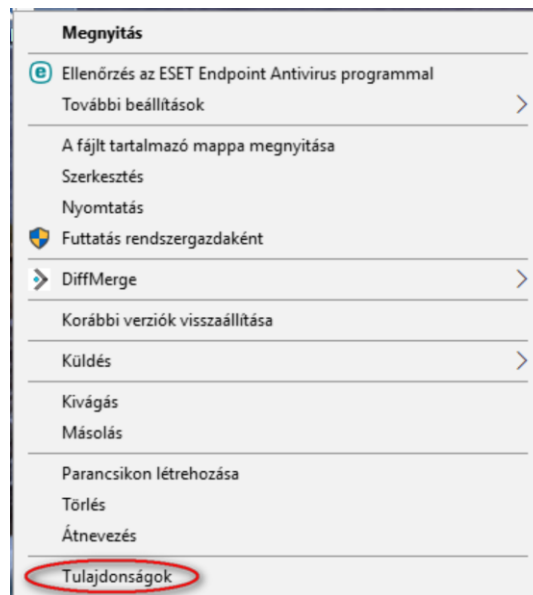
Megnyitás

Ellenőrzés az ESET Endpoint Antivirus programmal
További beállítások

A fájlt tartalmazó mappa megnyitása
Szerkesztés
Nyomtatás
Futtatás rendszergazdaként

DiffMerge

Korábbi verziók visszaállítása

Küldés

Kivágás
Másolás

Parancsikon létrehozása
Törlés
Átnevezés

Tulajdonságok